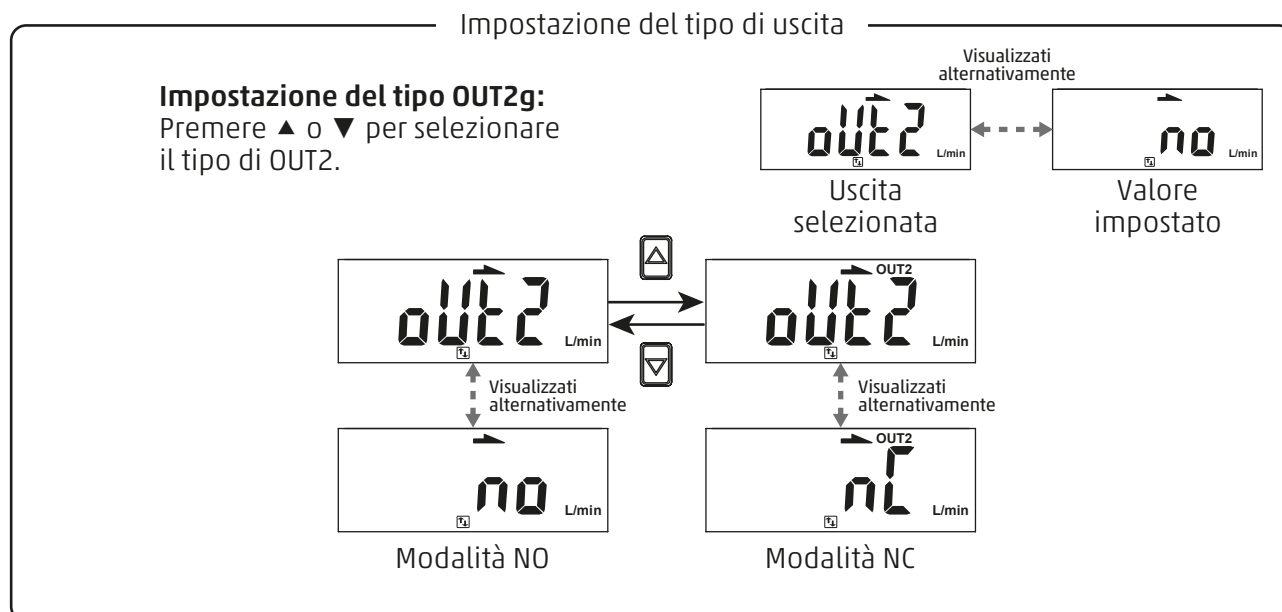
Impostazione del tipo di uscita

**Impostazione del tipo OUT2g:**
Premere ▲ o ▼ per selezionare il tipo di OUT2.

Visualizzati alternativamente

oUt2 L/min

no L/min

Uscita selezionata

Valore impostato

oUt2 L/min

OUT2 oUt2 L/min

Visualizzati alternativamente

Visualizzati alternativamente

no L/min

OUT2 nC L/min

Modalità NO

Modalità NC